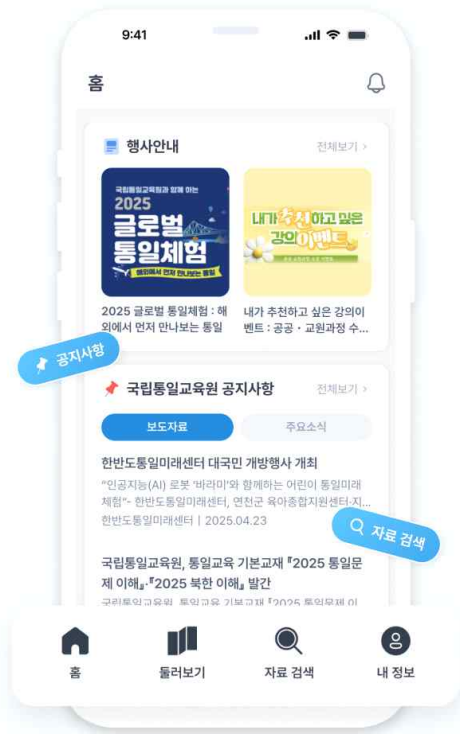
9:41

홈

행사안내

전체보기 >

국립통일교육원과 함께 하는 2025 글로벌 통일체험 해외에서 먼저 만나보는 통일

내가 추천하고 싶은 강의이벤트

2025 글로벌 통일체험 : 해외에서 먼저 만나보는 통일

내가 추천하고 싶은 강의이벤트 : 공공・교원과정 수...

공지사항

국립통일교육원 공지사항

전체보기 >

보도자료

주요소식

한반도통일미래센터 대국민 개방행사 개최

"인공지능(AI) 로봇 '바라미'와 함께하는 어린이 통일미래체험"- 한반도통일미래센터, 연천군 육아종합지원센터-지...

한반도통일미래센터 | 2025.04.23

자료 검색

국립통일교육원, 통일교육 기본교재 『2025 통일문제 이해』·『2025 북한 이해』 발간

국립통일교육원, 통일교육 기본교재 『2025 통일문제 이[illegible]

홈

둘러보기

자료 검색

내 정보